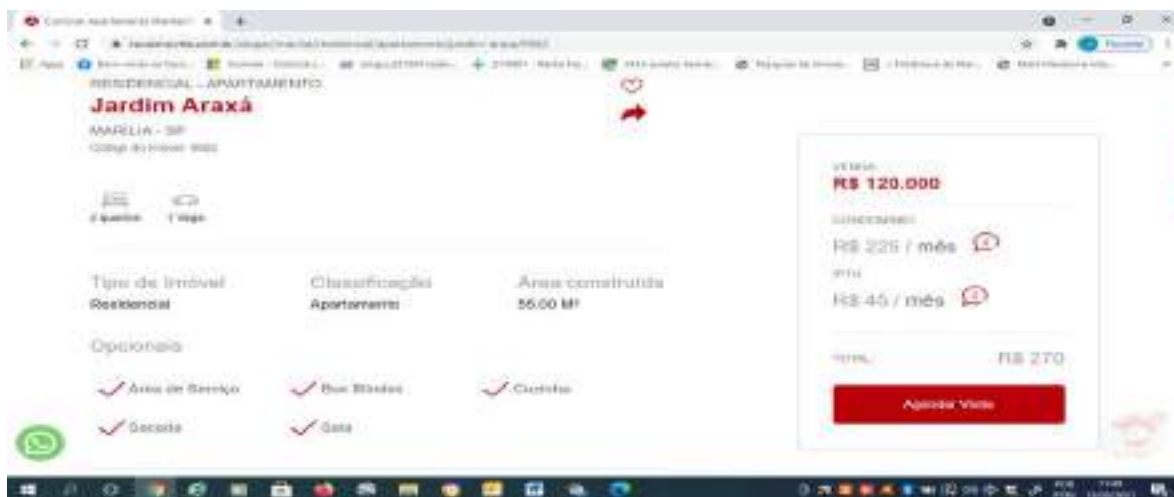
RESIDENCIAL - APARTAMENTO

Jardim Araxá

MARILIA - SP

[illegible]

2 quartos 1 Vaga

VENDA
R$ 120.000

CONDOMINIO
R$ 225 / mês

IPTU
R$ 45 / mês

TOTAL R$ 270

Agendar Visita

Tipo de Imóvel
Residencial

Classificação
Apartamento

Área construída
55.00 M²

Opcionais

Área de Serviço
Box Blindex
Cozinha
Sacada
Sala